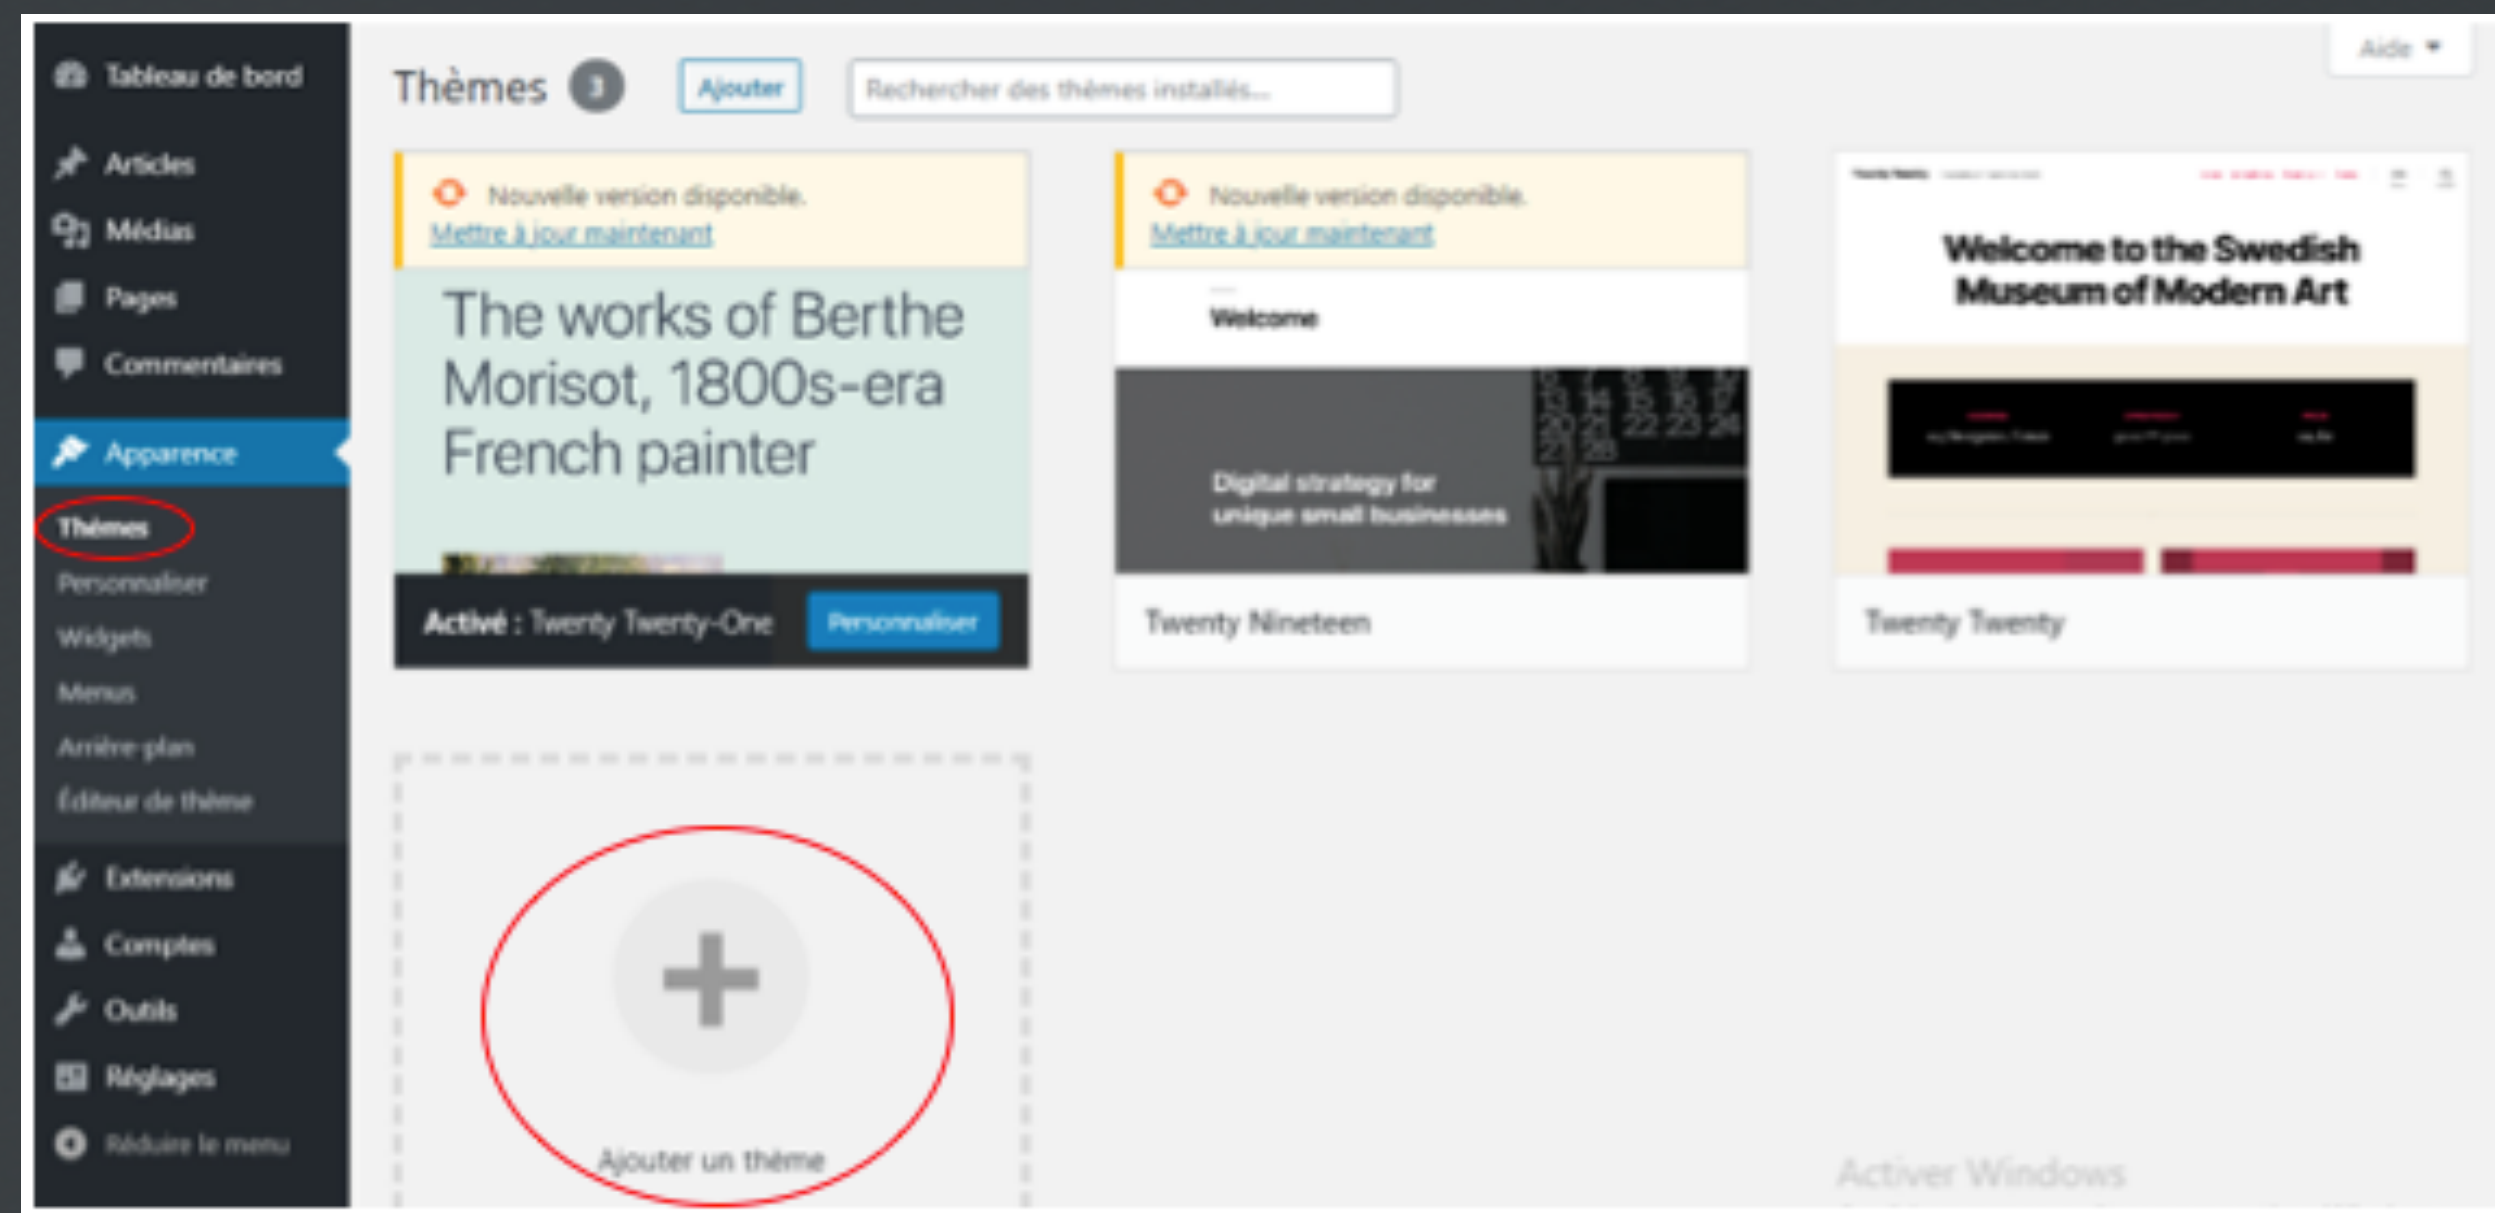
Tableau de bord
Articles
Médias
Pages
Commentaires
Apparence
Thèmes
Personnaliser
Widgets
Menus
Arrière-plan
Éditeur de thème
Extensions
Comptes
Outils
Réglages
Réduire le menu

Thèmes 3 Ajouter Rechercher des thèmes installés...

Aide ▾

Nouvelle version disponible.
Mettre à jour maintenant

The works of Berthe Morisot, 1800s-era French painter

Activé : Twenty Twenty-One Personnaliser

Nouvelle version disponible.
Mettre à jour maintenant

Welcome

Digital strategy for unique small businesses

Twenty Nineteen

Welcome to the Swedish Museum of Modern Art

Twenty Twenty

Ajouter un thème

Activer Windows